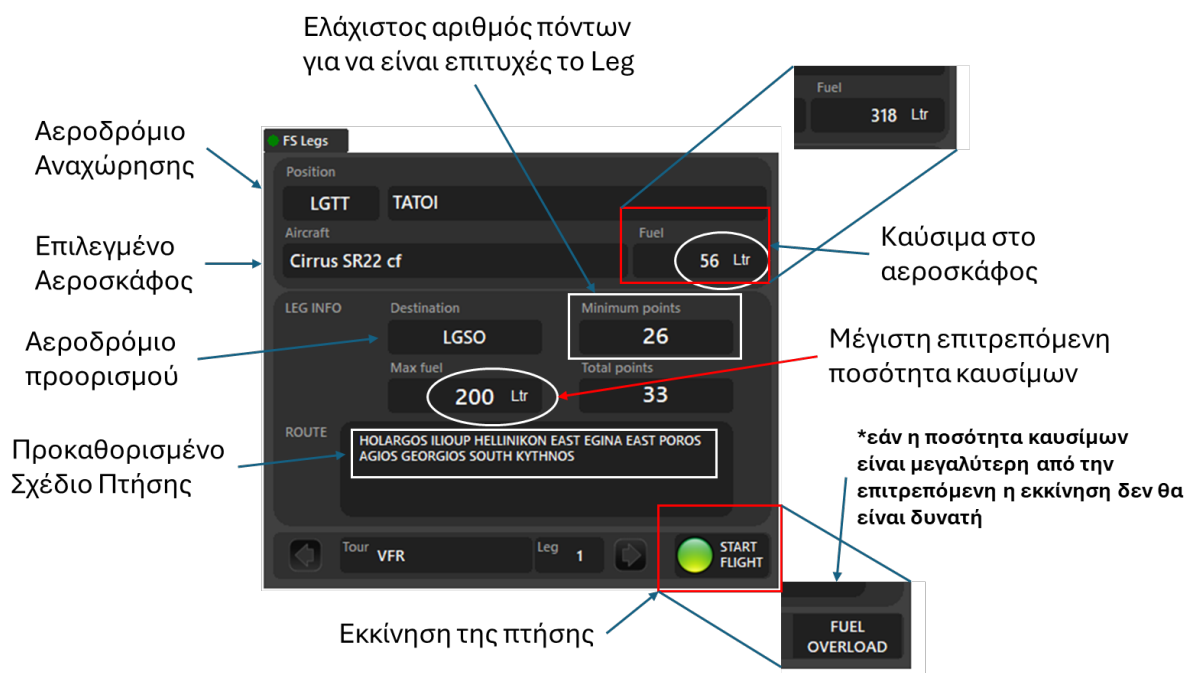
Ελάχιστος αριθμός πόντων για να είναι επιτυχές το Leg

Fuel
318 Ltr

Αεροδρόμιο Αναχώρησης

FS Legs

Position
LGTT
TATOI

Επιλεγμένο Αεροσκάφος

Aircraft
Cirrus SR22 cf

Fuel
56 Ltr

Καύσιμα στο αεροσκάφος

LEG INFO
Destination
LGSO

Minimum points
26

Αεροδρόμιο προορισμού

Μέγιστη επιτρεπόμενη ποσότητα καυσίμων

Max fuel
200 Ltr

Total points
33

ROUTE
HOLARGOS ILIOUP HELLINIKON EAST EGINA EAST POROS AGIOS GEORGIOS SOUTH KYTHNOS

Προκαθορισμένο Σχέδιο Πτήσης

*εάν η ποσότητα καυσίμων είναι μεγαλύτερη από την επιτρεπόμενη η εκκίνηση δεν θα είναι δυνατή

Tour
VFR
Leg
1
START FLIGHT

Εκκίνηση της πτήσης

FUEL OVERLOAD